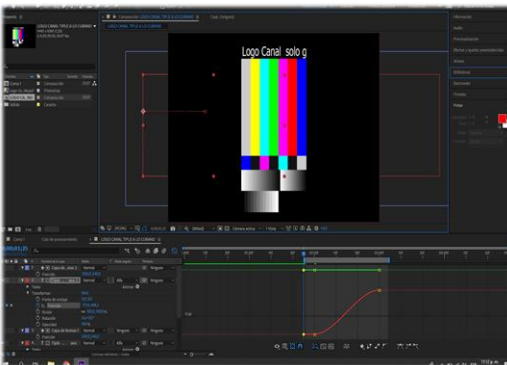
LOGO CANAL TIPLE A LO CURANO

Composición: LOGO CANAL TIPLE A LO CURANO

Capa: (ninguno)

Logo Canal solo g

Información

Audio

Previsualización

Efectos y ajustes preestablecidos

Alinear

Bibliotecas

Caracteres

Párrafo

Pintar

LOGO CANAL TIPLE A LO CURANO

Normal

Ninguno

Transformar

Punto de anclaje

Posición

Escala

Rotación

Opacidad

Normal

Ninguno